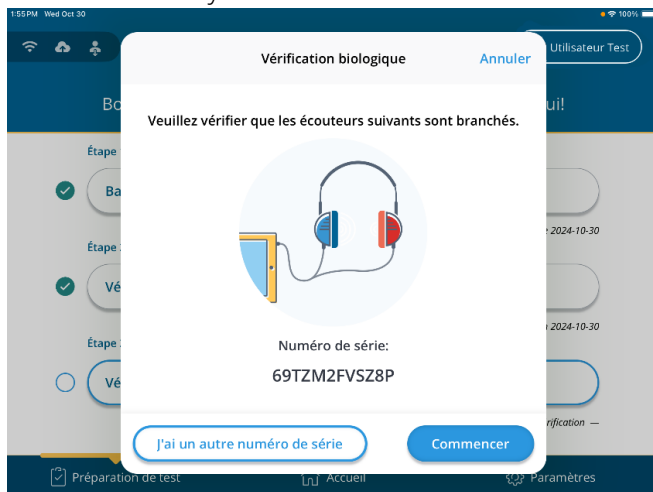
1:55PM Wed Oct 30

100%

Utilisateur Test

Bo

ui!

Étape

Ba

2024-10-30

Étape

Vé

2024-10-30

Étape

Vé

rification —

Vérification biologique

Annuler

Veuillez vérifier que les écouteurs suivants sont branchés.

Numéro de série:

69TZM2FVSZ8P

J'ai un autre numéro de série

Commencer

Préparation de test

Accueil

Paramètres